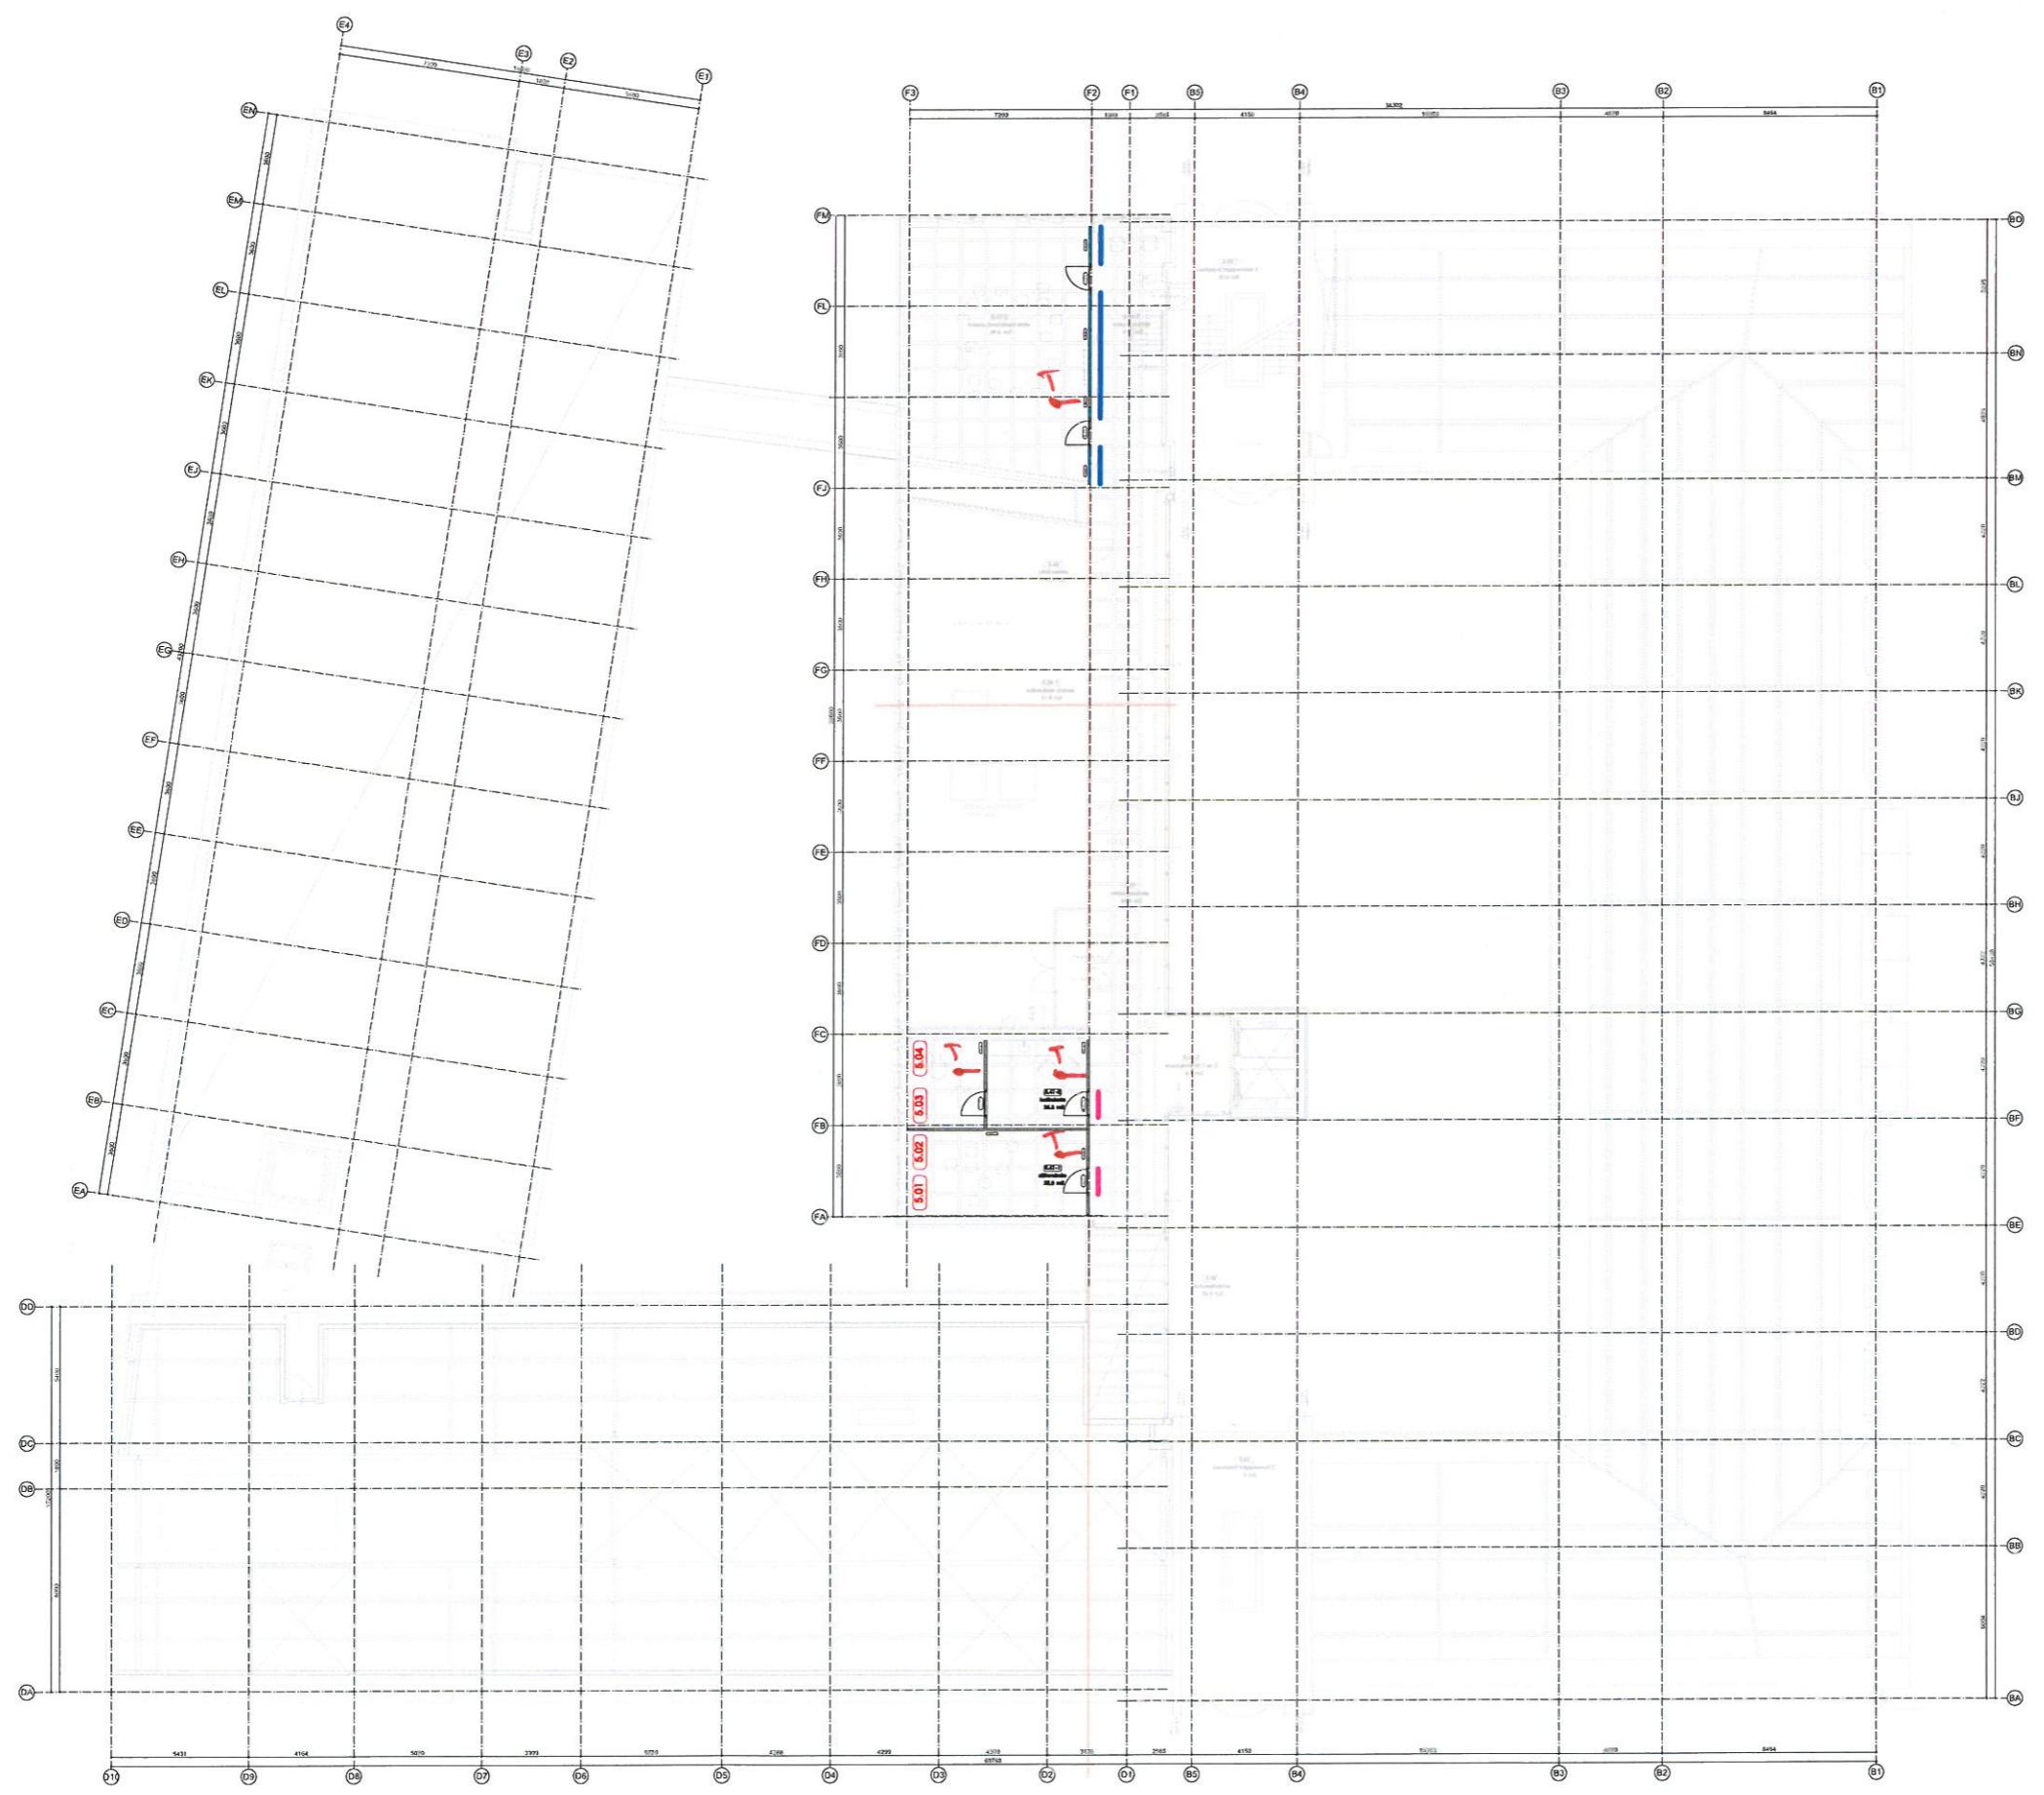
E4
E3
E2
E1
7200
3600
EN
EM
EL
EK
EJ
EH
EG
EF
EE
ED
EC
EB
EA
F3
F2
F1
B5
B4
B3
B2
B1
7200
4150
8464
FM
FL
FJ
FH
FG
FF
FE
FD
FC
FB
FA
BO
BN
BM
BL
BK
BJ
BH
BG
BF
BE
BD
BC
BB
BA
5.04
5.03
5.02
5.01
DD
DC
DB
DA
5431
4164
2373
4299
2565
4150
8464
D10
D9
D8
D7
D6
D5
D4
D3
D2
D1
B5
B4
B3
B2
B1